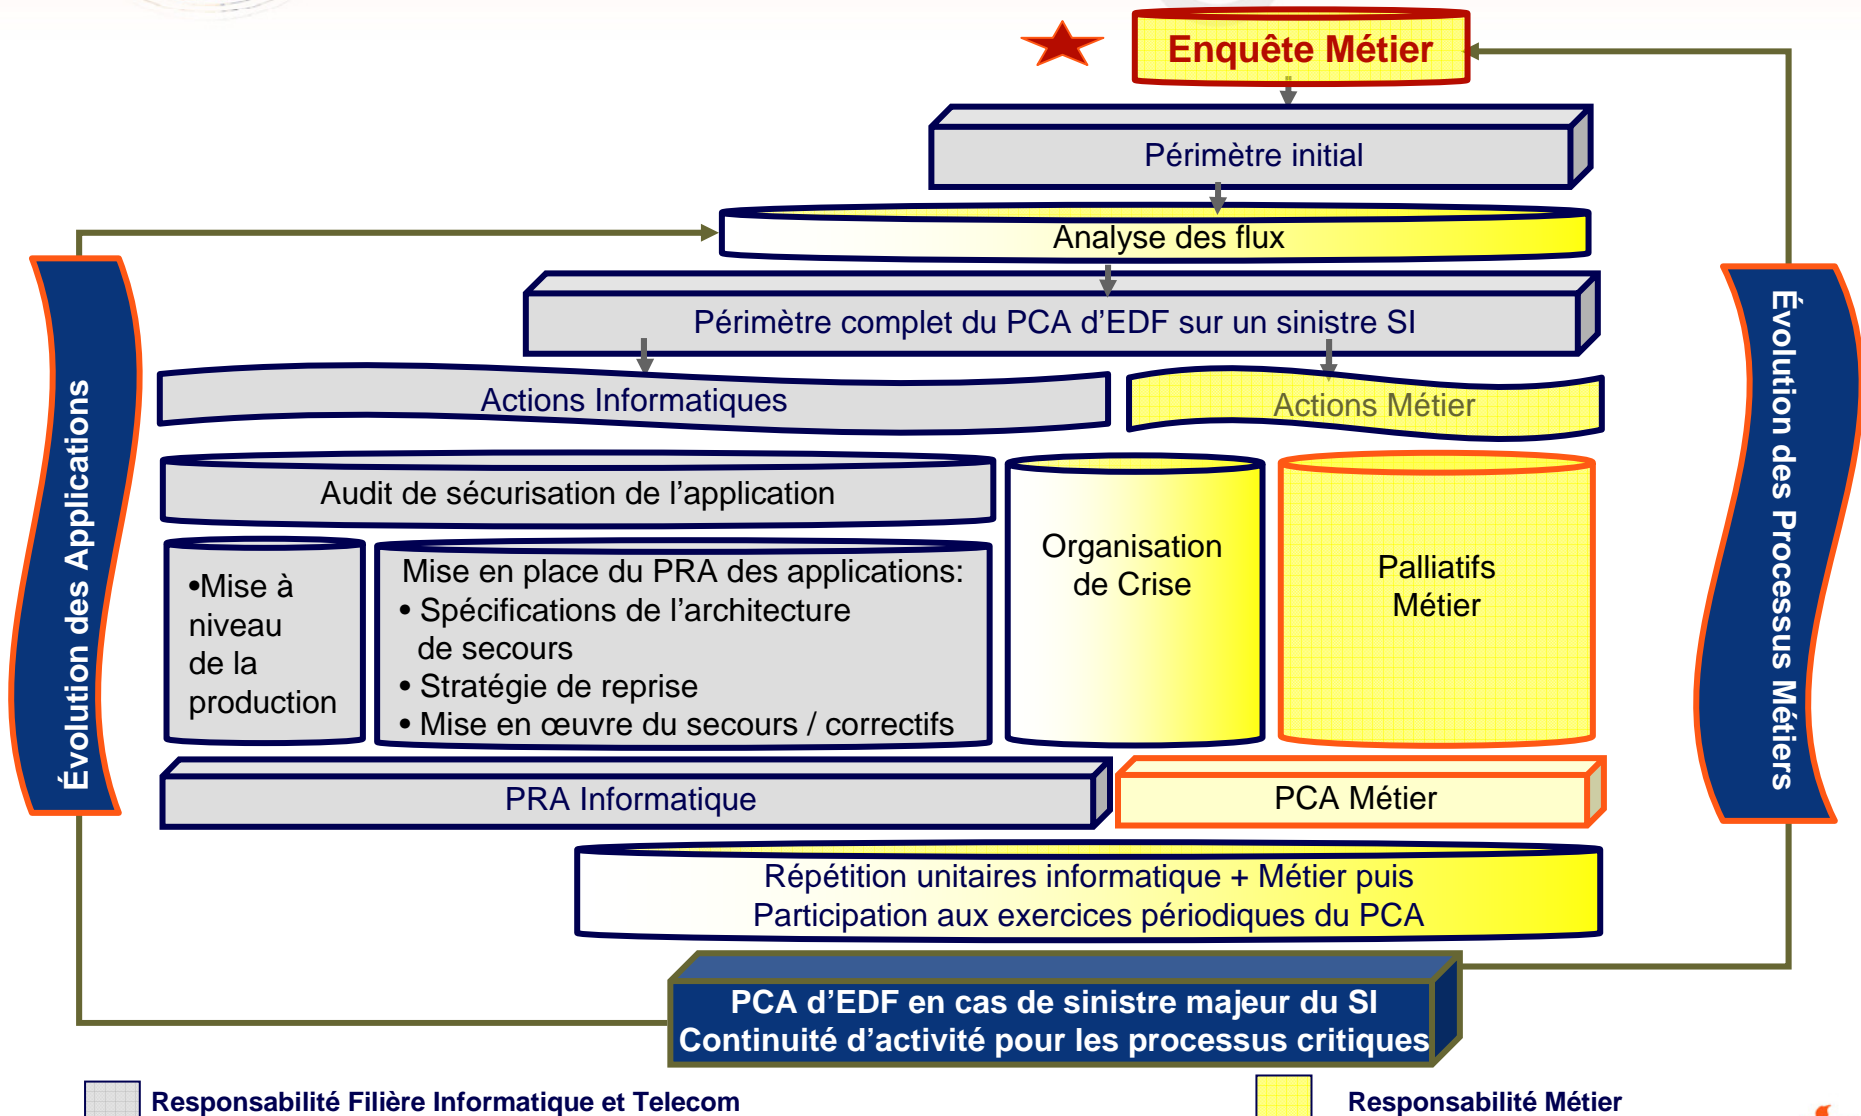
Enquête Métier

Périmètre initial

Analyse des flux

Périmètre complet du PCA d'EDF sur un sinistre SI

Actions Informatiques

Actions Métier

Audit de sécurisation de l'application

•Mise à niveau de la production

Mise en place du PRA des applications:
• Spécifications de l'architecture de secours
• Stratégie de reprise
• Mise en œuvre du secours / correctifs

Organisation de Crise

Palliatifs Métier

PRA Informatique

PCA Métier

Répétition unitaires informatique + Métier puis
Participation aux exercices périodiques du PCA

PCA d'EDF en cas de sinistre majeur du SI
Continuité d'activité pour les processus critiques

Évolution des Applications

Évolution des Processus Métiers

Responsabilité Filière Informatique et Telecom

Responsabilité Métier